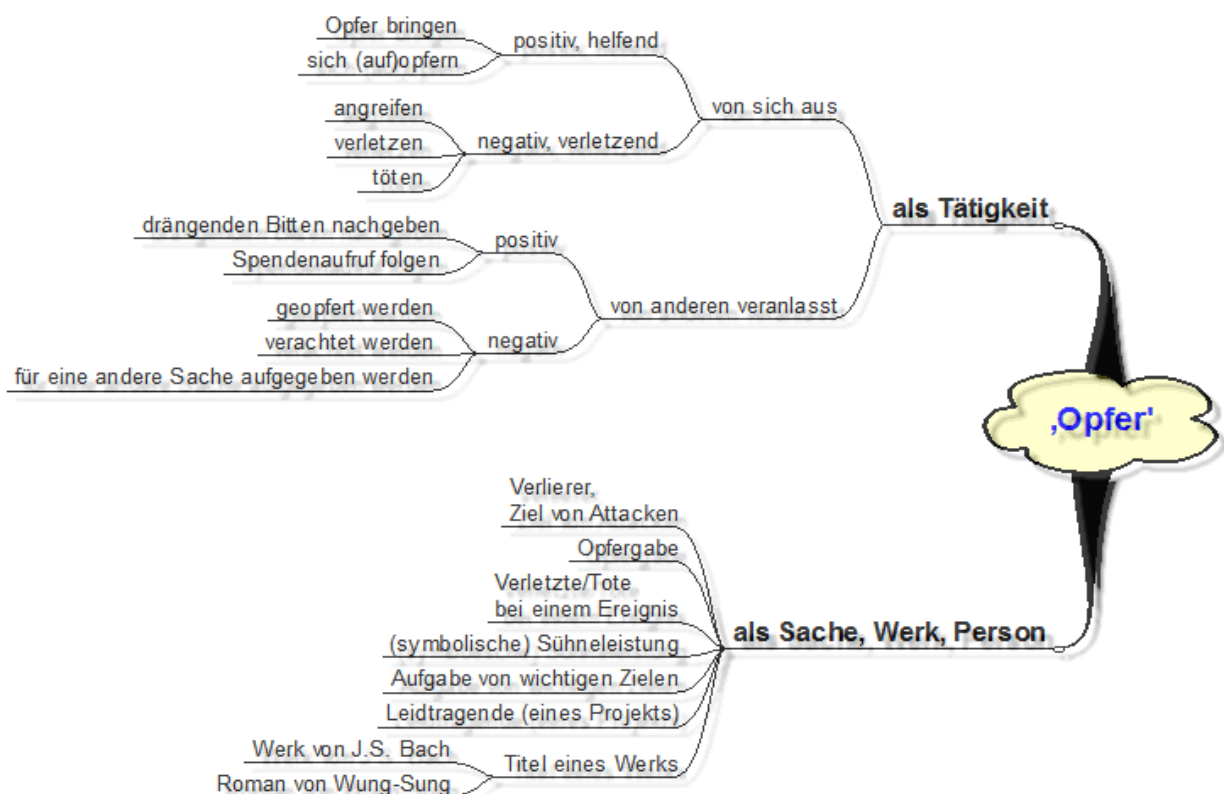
‚Opfer'

als Tätigkeit

von sich aus

positiv, helfend

Opfer bringen

sich (auf)opfern

negativ, verletzend

angreifen

verletzen

töten

von anderen veranlasst

positiv

drängenden Bitten nachgeben

Spendenaufruf folgen

negativ

geopfert werden

verachtet werden

für eine andere Sache aufgegeben werden

als Sache, Werk, Person

Verlierer, Ziel von Attacken

Opfergabe

Verletzte/Tote bei einem Ereignis

(symbolische) Sühneleistung

Aufgabe von wichtigen Zielen

Leidtragende (eines Projekts)

Titel eines Werks

Werk von J.S. Bach

Roman von Wung-Sung